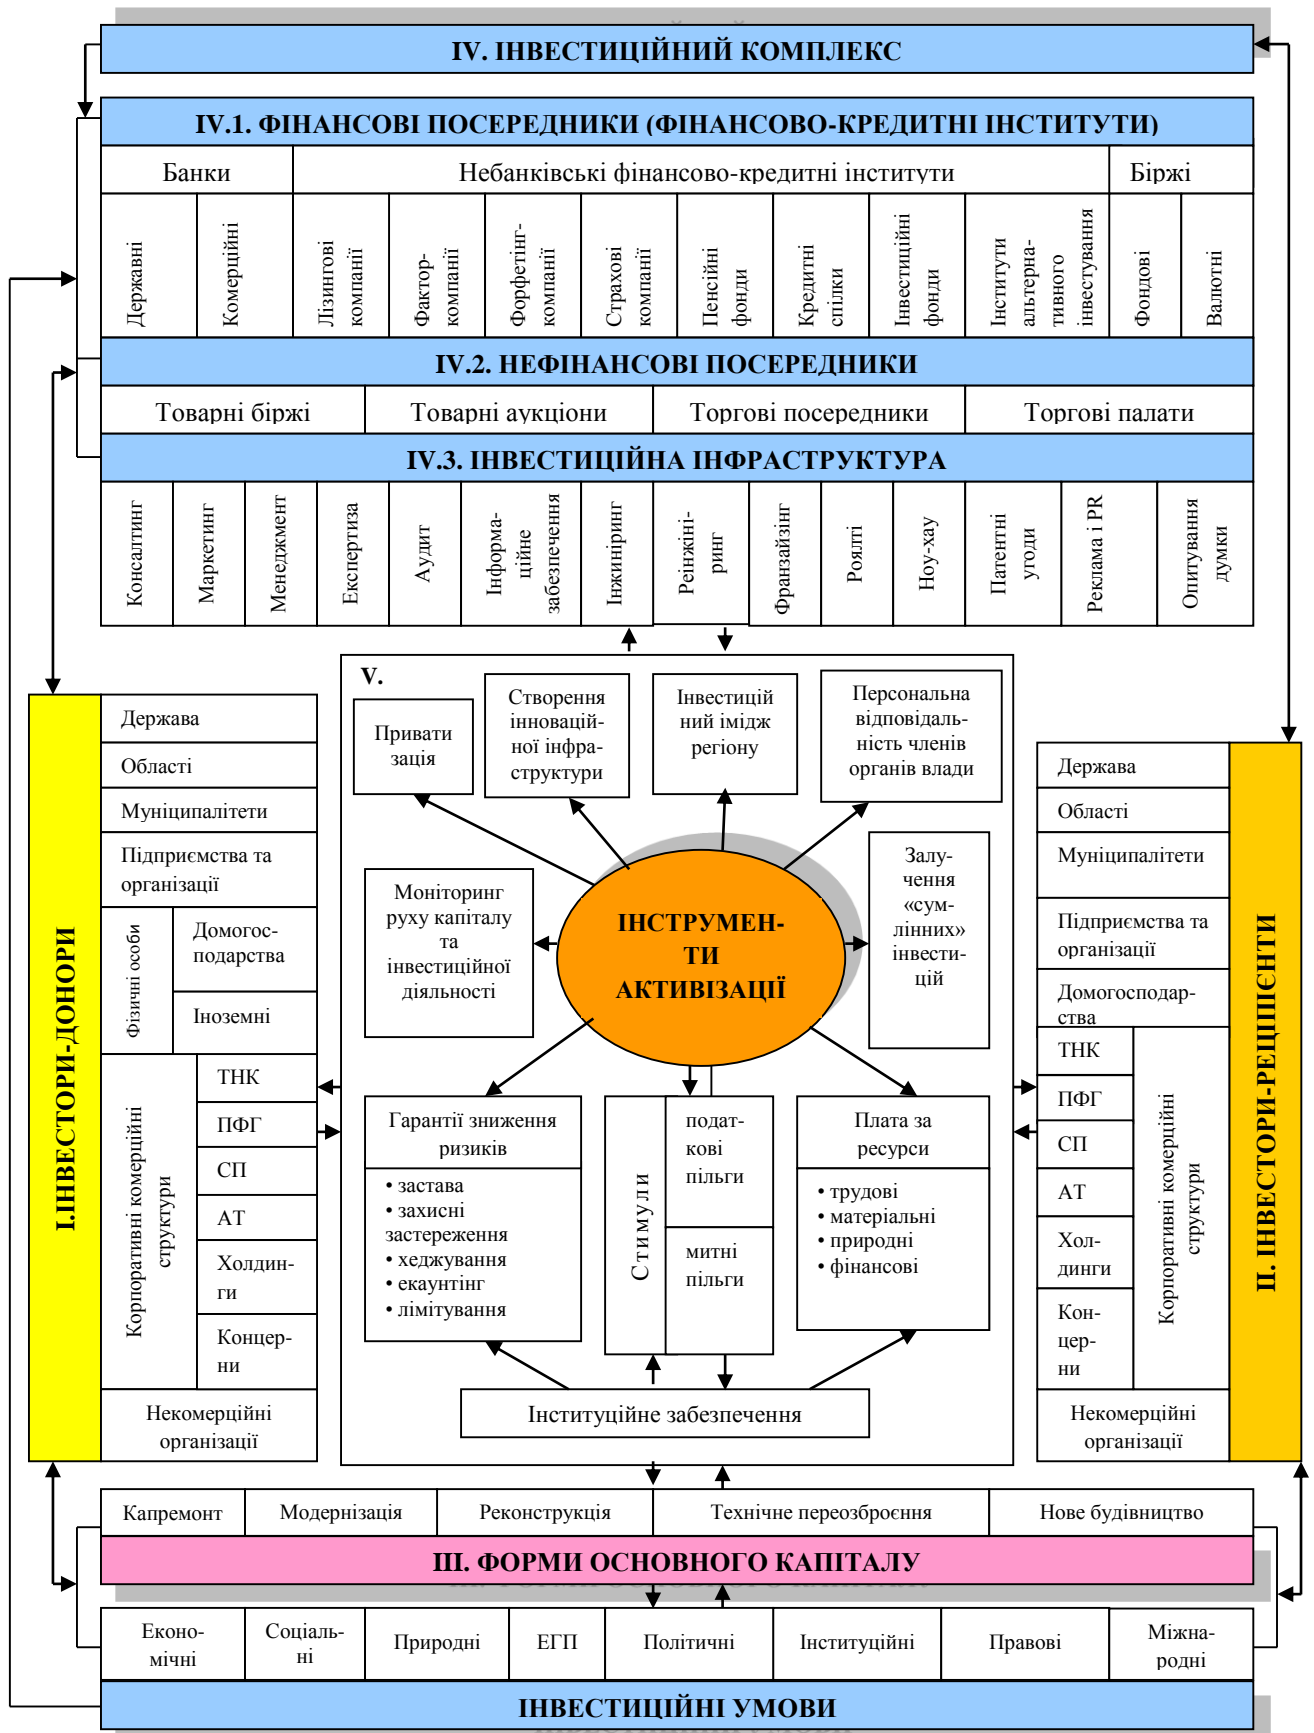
IV. ІНВЕСТИЦІЙНИЙ КОМПЛЕКС

IV.1. ФІНАНСОВІ ПОСЕРЕДНИКИ (ФІНАНСОВО-КРЕДИТНІ ІНСТИТУТИ)

Банки | Небанківські фінансово-кредитні інститути | Біржі

Державні | Комерційні | Лізингові компанії | Фактор-компанії | Форфетінг-компанії | Страхові компанії | Пенсійні фонди | Кредитні спілки | Інвестиційні фонди | Інститути альтернативного інвестування | Фондові | Валютні

IV.2. НЕФІНАНСОВІ ПОСЕРЕДНИКИ

Товарні біржі | Товарні аукціони | Торгові посередники | Торгові палати

IV.3. ІНВЕСТИЦІЙНА ІНФРАСТРУКТУРА

Консалтинг | Маркетинг | Менеджмент | Експертиза | Аудит | Інформаційне забезпечення | Інжиніринг | Реінжиніринг | Франчайзінг | Роялті | Ноу-хау | Патентні угоди | Реклама і PR | Опитування думки

I.ІНВЕСТОРИ-ДОНОРИ

Держава
Області
Муніципалітети
Підприємства та організації
Фізичні особи
Домогосподарства
Іноземні
Корпоративні комерційні структури
ТНК
ПФГ
СП
АТ
Холдинги
Концерни
Некомерційні організації

V.

Приватизація
Створення інноваційної інфраструктури
Інвестиційний імідж регіону
Персональна відповідальність членів органів влади
Моніторинг руху капіталу та інвестиційної діяльності
ІНСТРУМЕНТИ АКТИВІЗАЦІЇ
Залучення «сумлінних» інвестицій
Гарантії зниження ризиків
• застава
• захисні застереження
• хеджування
• екаунтінг
• лімітування
Стимули
податкові пільги
митні пільги
Плата за ресурси
• трудові
• матеріальні
• природні
• фінансові
Інституційне забезпечення

II. ІНВЕСТОРИ-РЕЦИПІЄНТИ

Держава
Області
Муніципалітети
Підприємства та організації
Домогосподарства
Корпоративні комерційні структури
ТНК
ПФГ
СП
АТ
Холдинги
Концерни
Некомерційні організації

Капремонт | Модернізація | Реконструкція | Технічне переозброєння | Нове будівництво

III. ФОРМИ ОСНОВНОГО КАПІТАЛУ

Економічні | Соціальні | Природні | ЕГП | Політичні | Інституційні | Правові | Міжнародні

ІНВЕСТИЦІЙНІ УМОВИ